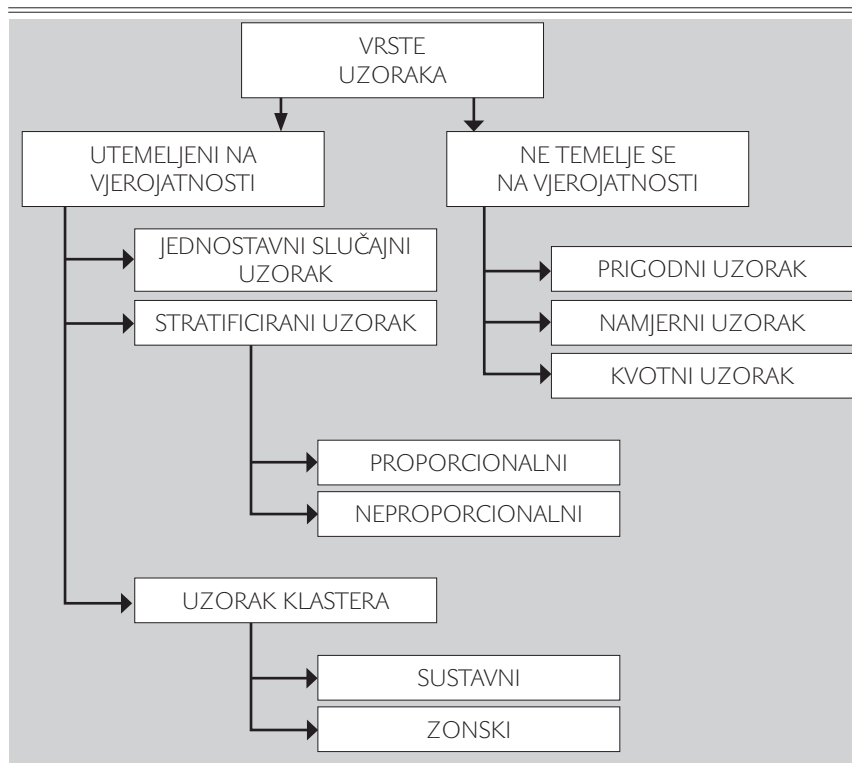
VRSTE UZORAKA

UTEMELJENI NA VJEROJATNOSTI

NE TEMELJE SE NA VJEROJATNOSTI

JEDNOSTAVNI SLUČAJNI UZORAK

STRATIFICIRANI UZORAK

PROPORCIONALNI

NEPROPORCIONALNI

UZORAK KLASTERA

SUSTAVNI

ZONSKI

PRIGODNI UZORAK

NAMJERNI UZORAK

KVOTNI UZORAK